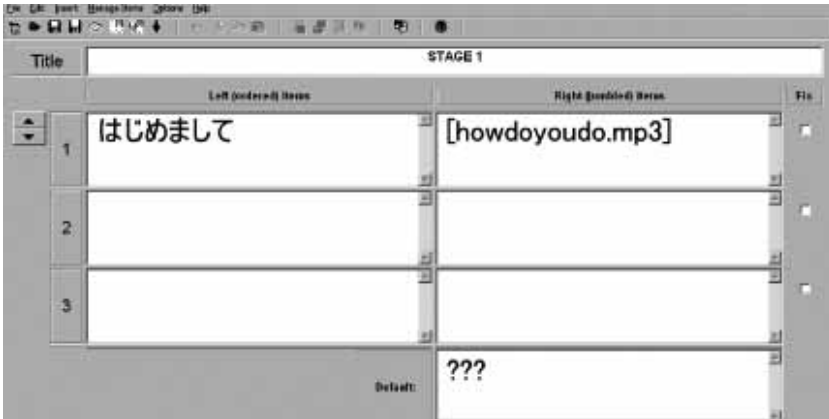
File Edit Insert Manage Items Options Help

Title STAGE 1

| | Left (ordered) items | Right (jumbled) items | Fix |
|---|---|---|---|
| 1 | はじめまして | [howdoyoudo.mp3] | |
| 2 | | | |
| 3 | | | |
| | Default: | ??? | |